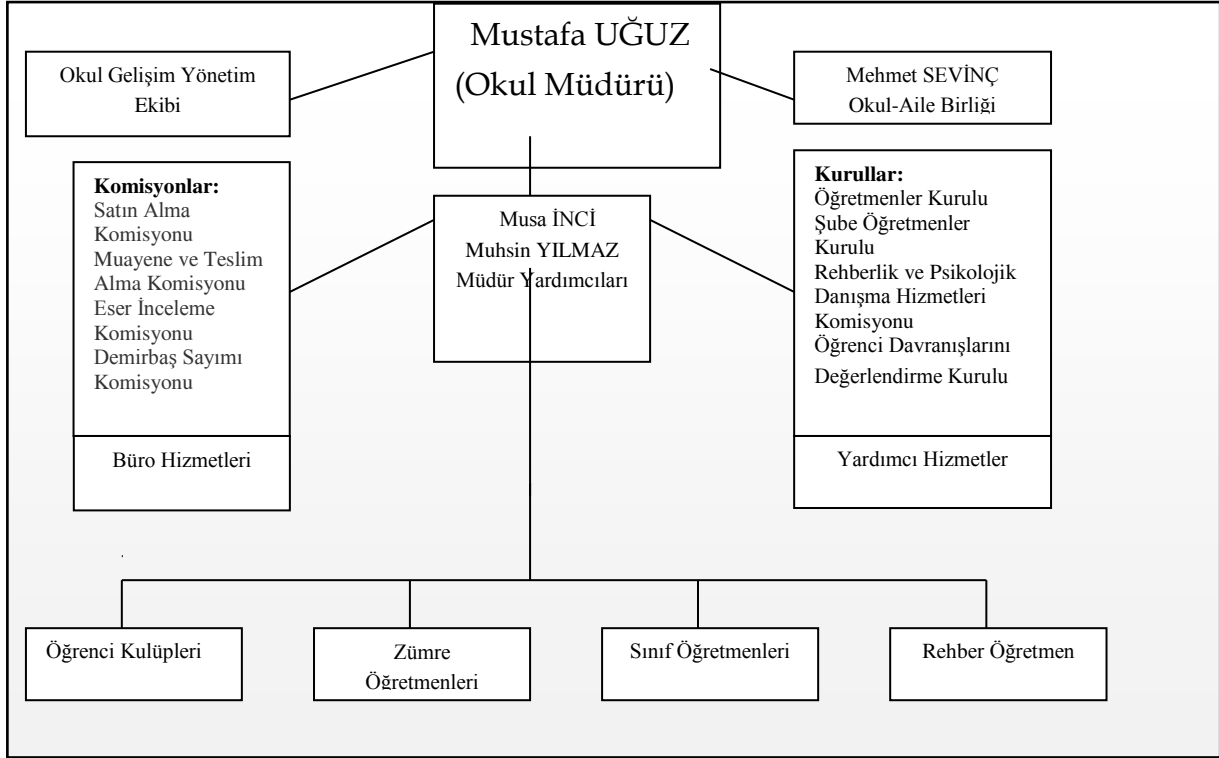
Mustafa UĞUZ
(Okul Müdürü)

Okul Gelişim Yönetim Ekibi

Mehmet SEVİNÇ
Okul-Aile Birliği

Komisyonlar:
Satın Alma Komisyonu
Muayene ve Teslim Alma Komisyonu
Eser İnceleme Komisyonu
Demirbaş Sayımı Komisyonu

Büro Hizmetleri

Musa İNCİ
Muhsin YILMAZ
Müdür Yardımcıları

Kurullar:
Öğretmenler Kurulu
Şube Öğretmenler Kurulu
Rehberlik ve Psikolojik Danışma Hizmetleri Komisyonu
Öğrenci Davranışlarını Değerlendirme Kurulu

Yardımcı Hizmetler

Öğrenci Kulüpleri

Zümre Öğretmenleri

Sınıf Öğretmenleri

Rehber Öğretmen